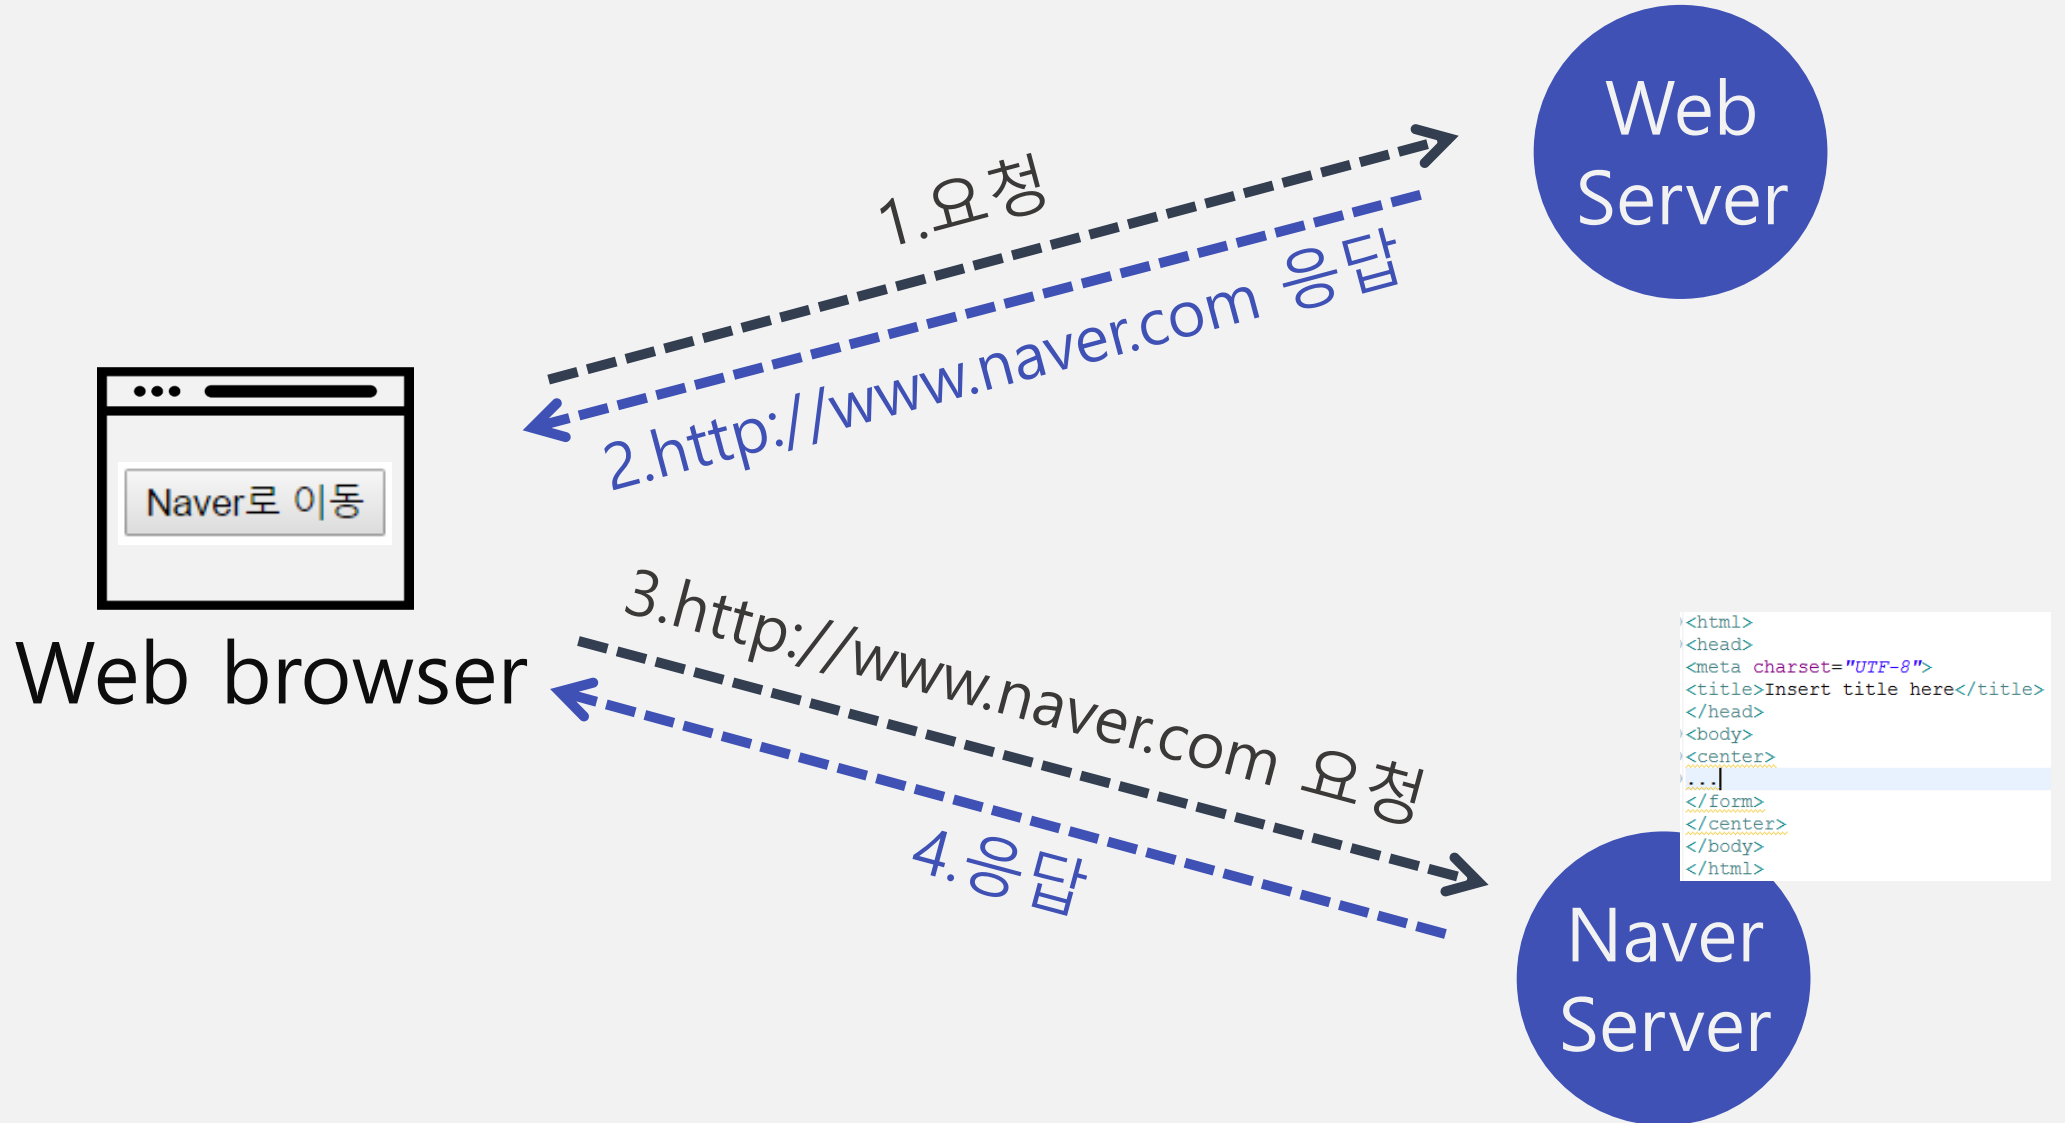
1.요청

Web Server

2.http://www.naver.com 응답

Naver로 이동

Web browser

3.http://www.naver.com 요청

4.응답

<html>
<head>
<meta charset="UTF-8">
<title>Insert title here</title>
</head>
<body>
<center>
...
</form>
</center>
</body>
</html>

Naver Server